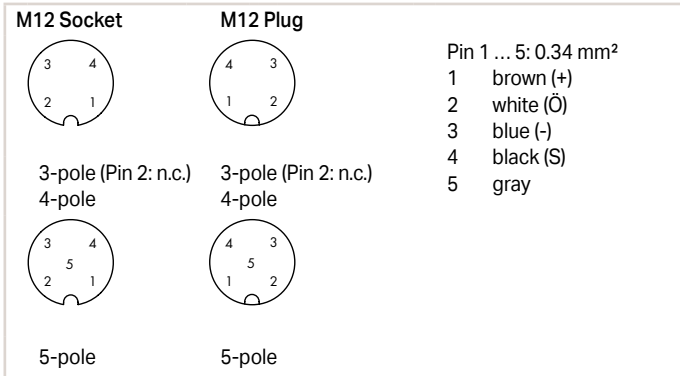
M12 Socket

3 4
2 1

3-pole (Pin 2: n.c.)
4-pole

3 4
5
2 1

5-pole

M12 Plug

4 3
1 2

3-pole (Pin 2: n.c.)
4-pole

4 3
5
1 2

5-pole

Pin 1 ... 5: 0.34 mm²
1 brown (+)
2 white (Ö)
3 blue (-)
4 black (S)
5 gray